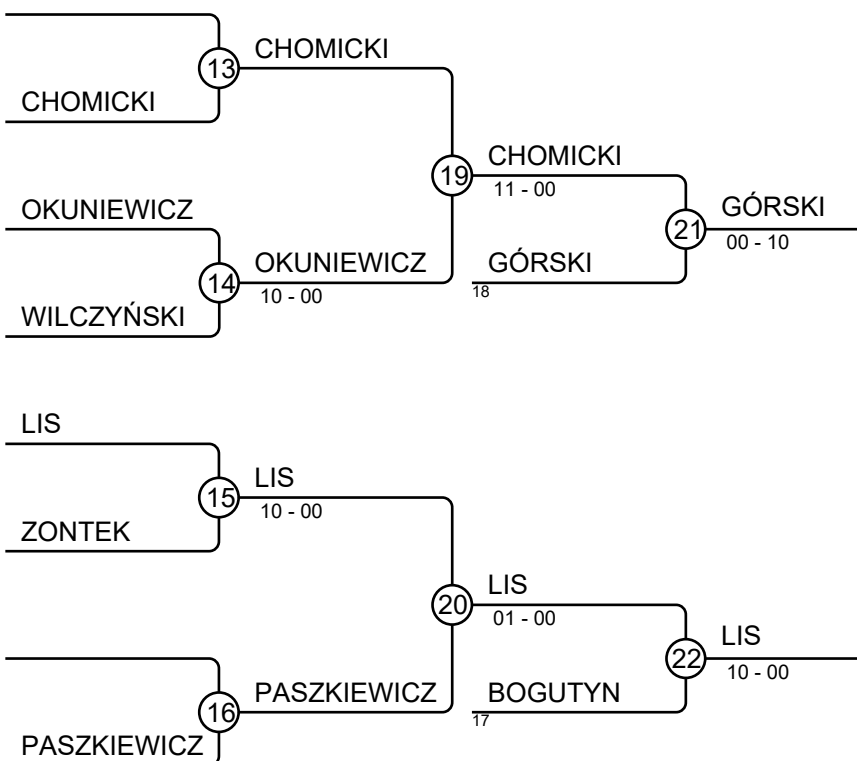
13
CHOMICKI

CHOMICKI

19
CHOMICKI
11 - 00

OKUNIEWICZ

21
GÓRSKI
00 - 10

14
OKUNIEWICZ
10 - 00

GÓRSKI
18

WILCZYŃSKI

LIS

15
LIS
10 - 00

ZONTEK

20
LIS
01 - 00

22
LIS
10 - 00

16
PASZKIEWICZ

BOGUTYN
17

PASZKIEWICZ